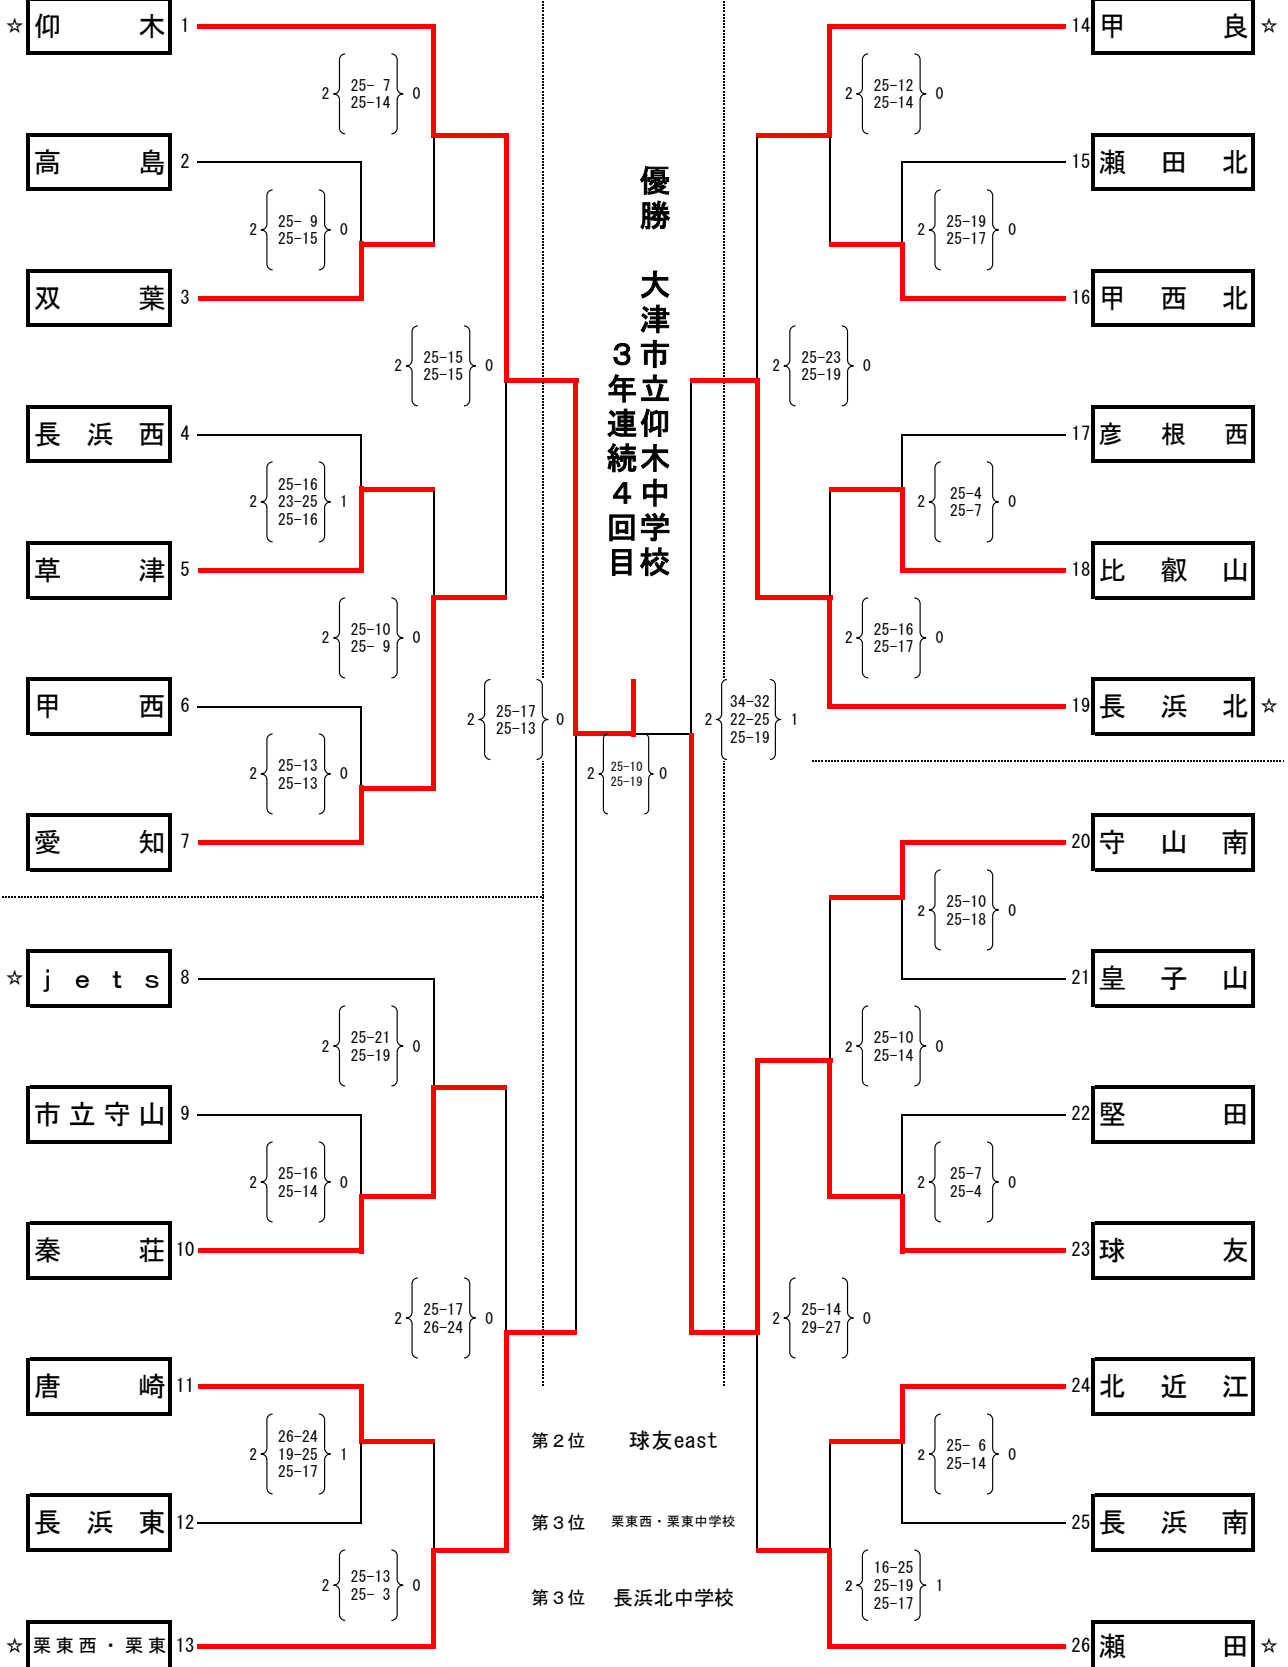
☆仰木 1
2 25-7 25-14 0
高島 2
2 25-9 25-15 0
双葉 3
2 25-15 25-15 0
長浜西 4
2 25-16 23-25 25-16 1
草津 5
2 25-10 25-9 0
甲西 6
2 25-13 25-13 0
愛知 7
2 25-17 25-13 0
☆jets 8
2 25-21 25-19 0
市立守山 9
2 25-16 25-14 0
秦荘 10
2 25-17 26-24 0
唐崎 11
2 26-24 19-25 25-17 1
長浜東 12
2 25-13 25-3 0
☆栗東西・栗東 13

優勝
大津市立仰木中学校
3年連続4回目

2 25-10 25-19 0

第２位 球友east
第３位 栗東西・栗東中学校
第３位 長浜北中学校

14 甲良☆
2 25-12 25-14 0
15 瀬田北
2 25-19 25-17 0
16 甲西北
2 25-23 25-19 0
17 彦根西
2 25-4 25-7 0
18 比叡山
2 25-16 25-17 0
19 長浜北☆
2 34-32 22-25 25-19 1
20 守山南
2 25-10 25-18 0
21 皇子山
2 25-10 25-14 0
22 堅田
2 25-7 25-4 0
23 球友
2 25-14 29-27 0
24 北近江
2 25-6 25-14 0
25 長浜南
2 16-25 25-19 25-17 1
26 瀬田☆